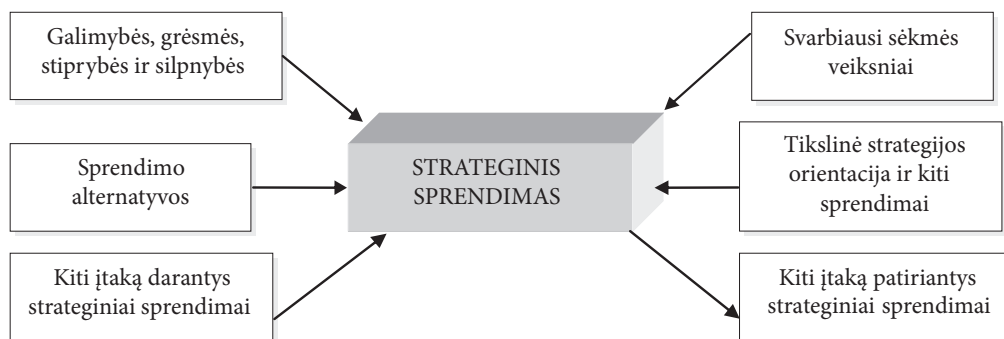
Galimybės, grėsmės, stiprybės ir silpnybės

Svarbiausi sėkmės veiksniai

Sprendimo alternatyvos

STRATEGINIS SPRENDIMAS

Tikslinė strategijos orientacija ir kiti sprendimai

Kiti įtaką darantys strateginiai sprendimai

Kiti įtaką patiriantys strateginiai sprendimai